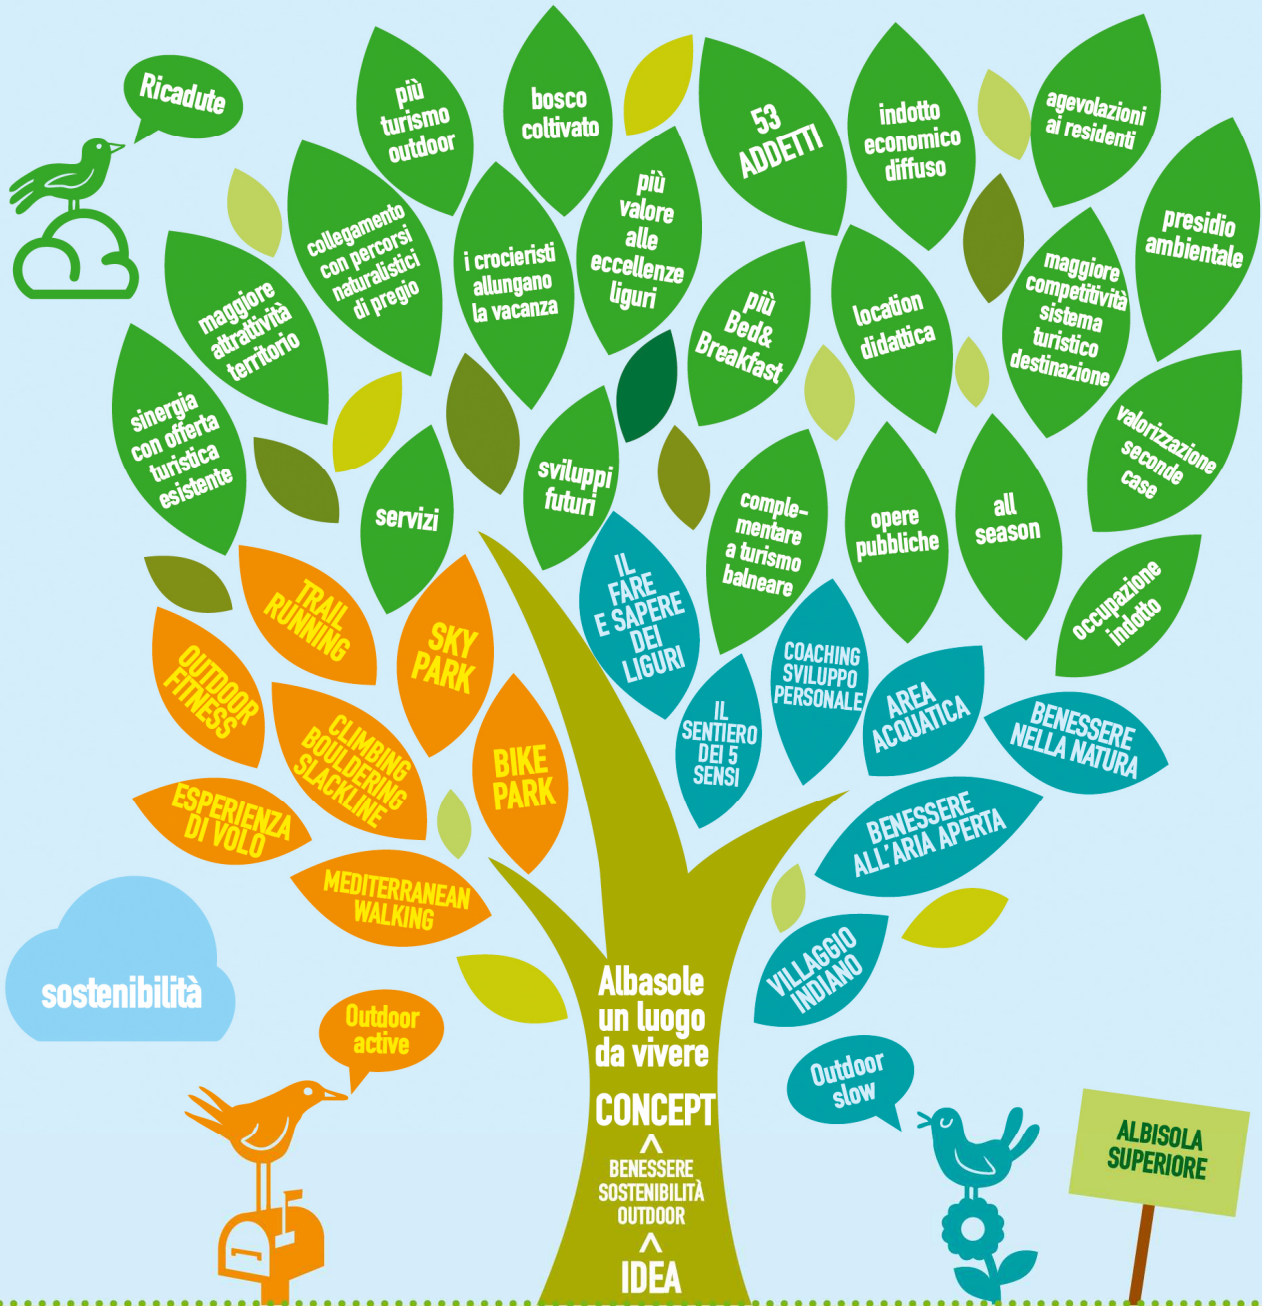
Ricadute

più turismo outdoor

bosco coltivato

53 ADDETTI

indotto economico diffuso

agevolazioni ai residenti

collegamento con percorsi naturalistici di pregio

i crocieristi allungano la vacanza

più valore alle eccellenze liguri

presidio ambientale

maggiore attrattività territorio

più Bed& Breakfast

location didattica

maggiore competitività sistema turistico destinazione

sinergia con offerta turistica esistente

servizi

sviluppi futuri

comple-mentare a turismo balneare

opere pubbliche

all season

valorizzazione seconde case

occupazione indotto

TRAIL RUNNING

SKY PARK

OUTDOOR FITNESS

CLIMBING BOULDERING SLACKLINE

BIKE PARK

ESPERIENZA DI VOLO

MEDITERRANEAN WALKING

IL FARE E SAPERE DEI LIGURI

IL SENTIERO DEI 5 SENSI

COACHING SVILUPPO PERSONALE

AREA ACQUATICA

BENESSERE NELLA NATURA

BENESSERE ALL'ARIA APERTA

VILLAGGIO INDIANO

sostenibilità

Outdoor active

Albasole un luogo da vivere

CONCEPT

^

BENESSERE SOSTENIBILITÀ OUTDOOR

^

IDEA

Outdoor slow

ALBISOLA SUPERIORE